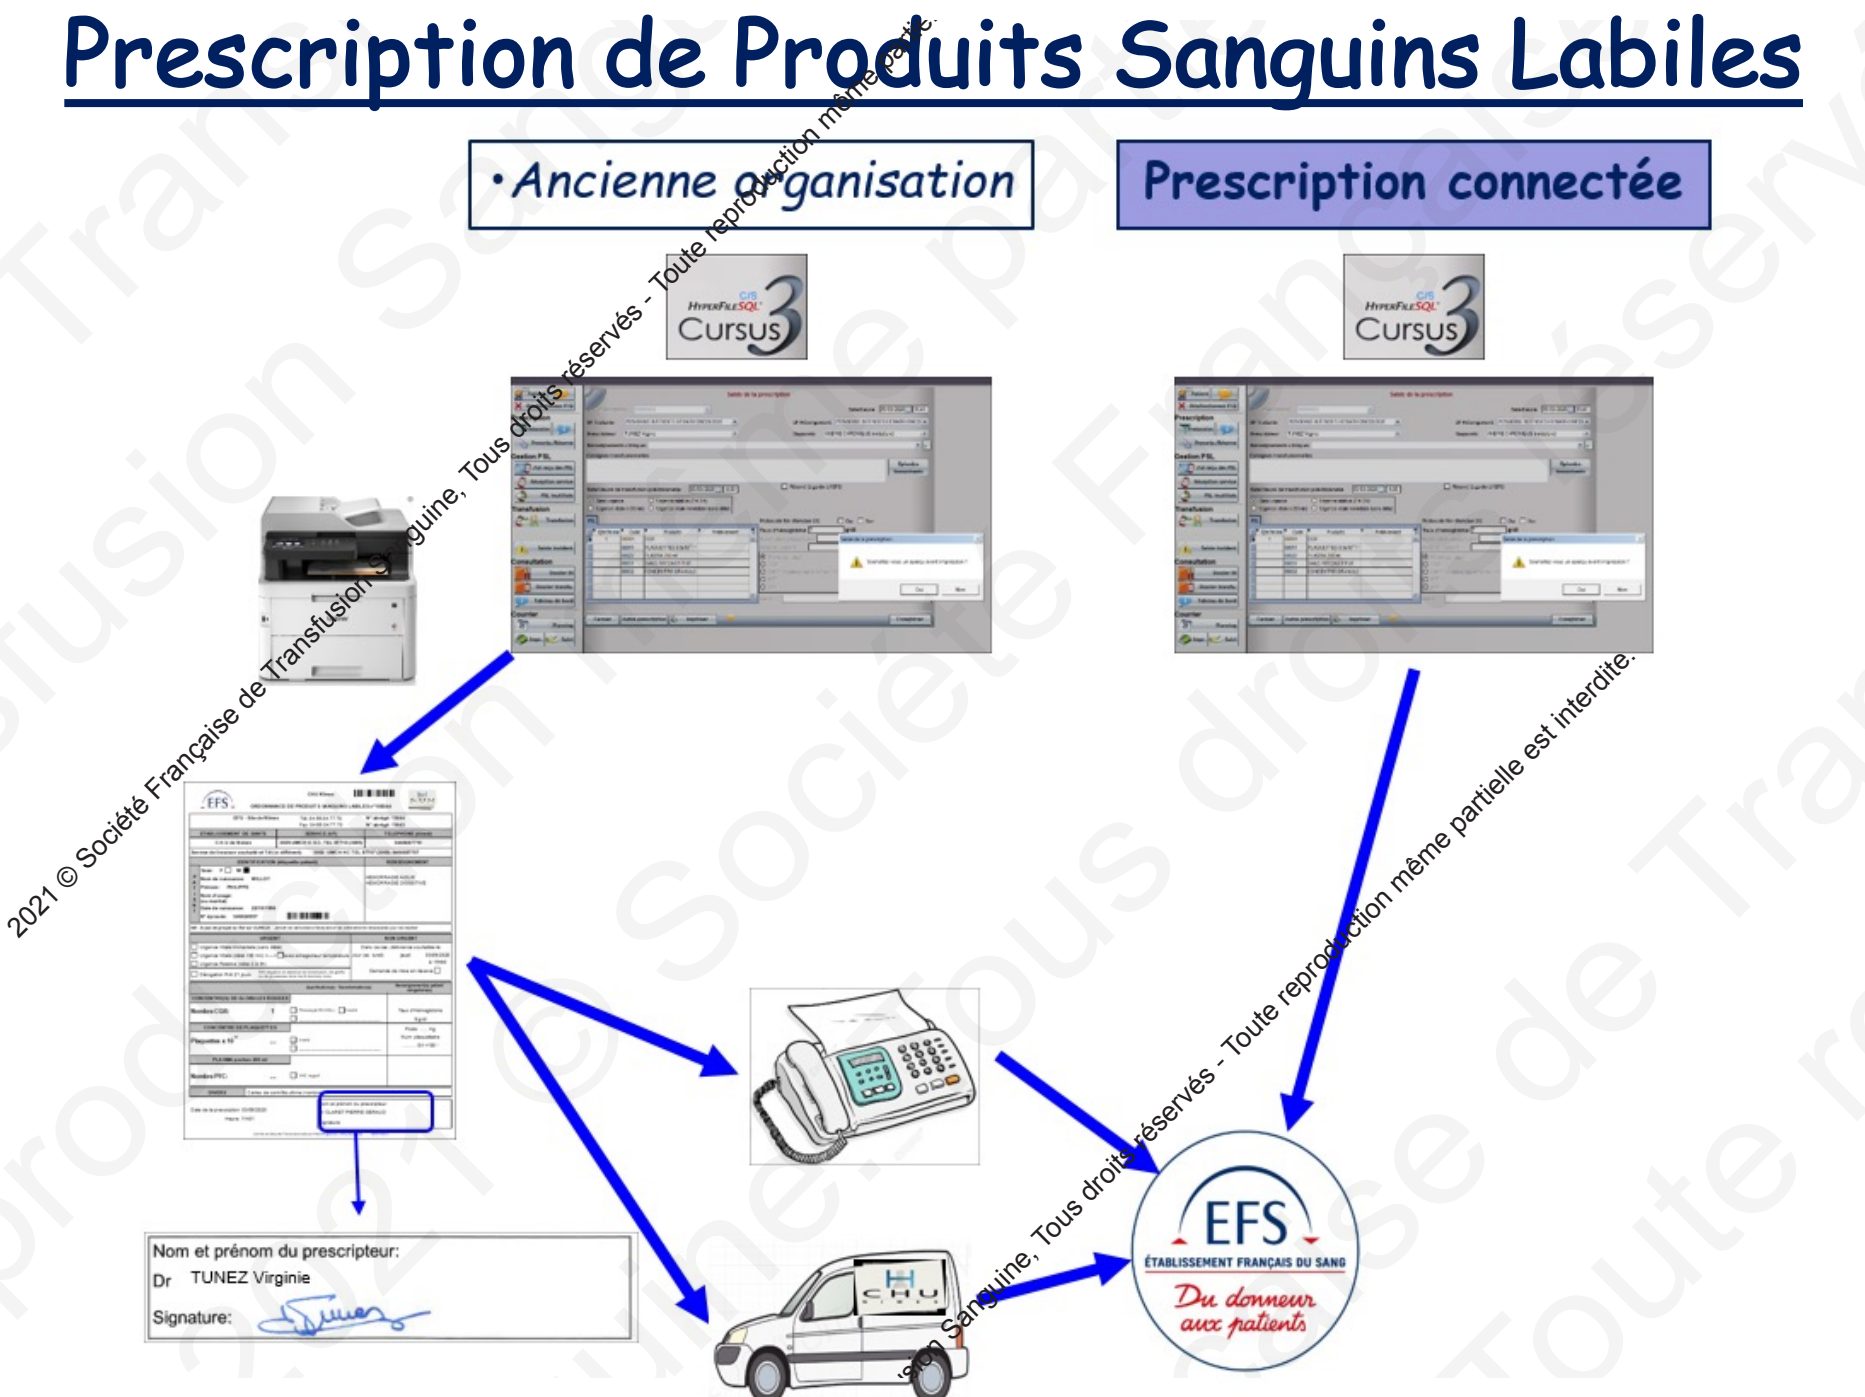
Prescription de Produits Sanguins Labiles

•Ancienne organisation

Prescription connectée

C/S HyperFileSQL Cursus 3

C/S HyperFileSQL Cursus 3

2021 © Société Française de Transfusion Sanguine, Tous droits réservés - Toute reproduction même partielle est interdite.

Nom et prénom du prescripteur:
Dr TUNEZ Virginie
Signature:

EFS
ÉTABLISSEMENT FRANÇAIS DU SANG
Du donneur aux patients

CHU

2021 © Société Française de Transfusion Sanguine, Tous droits réservés - Toute reproduction même partielle est interdite.